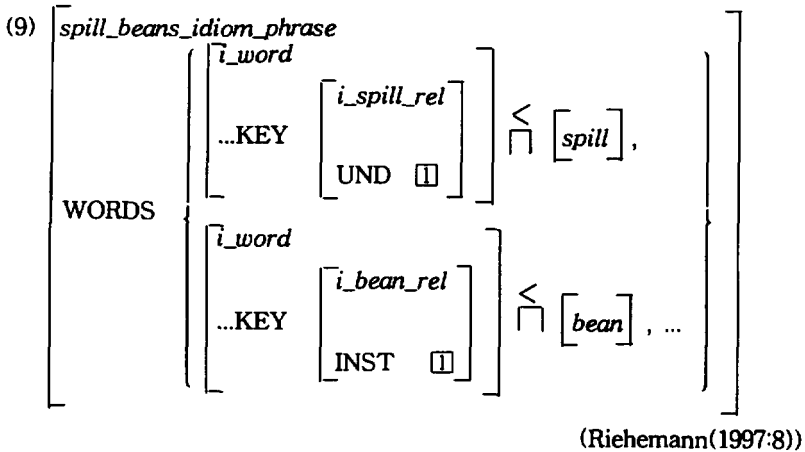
(9)
$\left[\begin{array}{l} \textit{spill\_beans\_idiom\_phrase} \\ \text{WORDS} \left\{ \begin{array}{l} \left[\begin{array}{l} \textit{i\_word} \\ \text{...KEY} \left[\begin{array}{l} \textit{i\_spill\_rel} \\ \text{UND } \boxed{1} \end{array}\right] \end{array}\right] \overset{<}{\sqcap} \left[\textit{spill}\right], \\ \left[\begin{array}{l} \textit{i\_word} \\ \text{...KEY} \left[\begin{array}{l} \textit{i\_bean\_rel} \\ \text{INST } \boxed{1} \end{array}\right] \end{array}\right] \overset{<}{\sqcap} \left[\textit{bean}\right], \ldots \end{array} \right\} \end{array}\right]$

(Riehemann(1997:8))